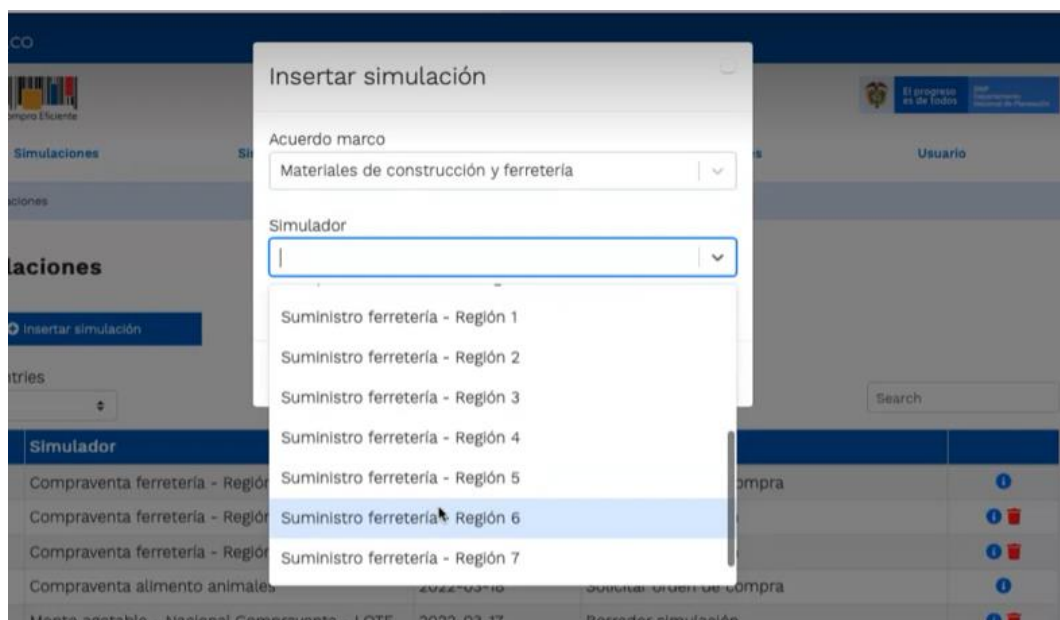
co

mpra Eficiente

El progreso es de todos

Simulaciones

Usuario

ciones

laciones

Insertar simulación

ntries

Search

Simulador

Compraventa ferretería - Región

Compraventa ferretería - Región

Compraventa ferretería - Región

Compraventa alimento animales

ompra

Solicitar orden de compra

Insertar simulación

Acuerdo marco

Materiales de construcción y ferretería

Simulador

Suministro ferretería - Región 1

Suministro ferretería - Región 2

Suministro ferretería - Región 3

Suministro ferretería - Región 4

Suministro ferretería - Región 5

Suministro ferretería - Región 6

Suministro ferretería - Región 7